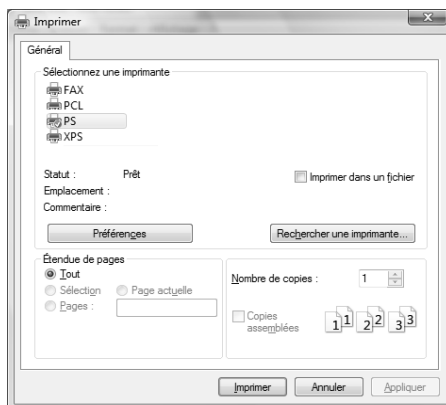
Imprimer

Général

Sélectionnez une imprimante

FAX
PCL
PS
XPS

Statut : Prêt
Emplacement :
Commentaire :

Imprimer dans un fichier

Préférences

Rechercher une imprimante...

Étendue de pages
Tout
Sélection
Page actuelle
Pages :

Nombre de copies : 1

Copies assemblées

1 1 2 2 3 3

Imprimer
Annuler
Appliquer